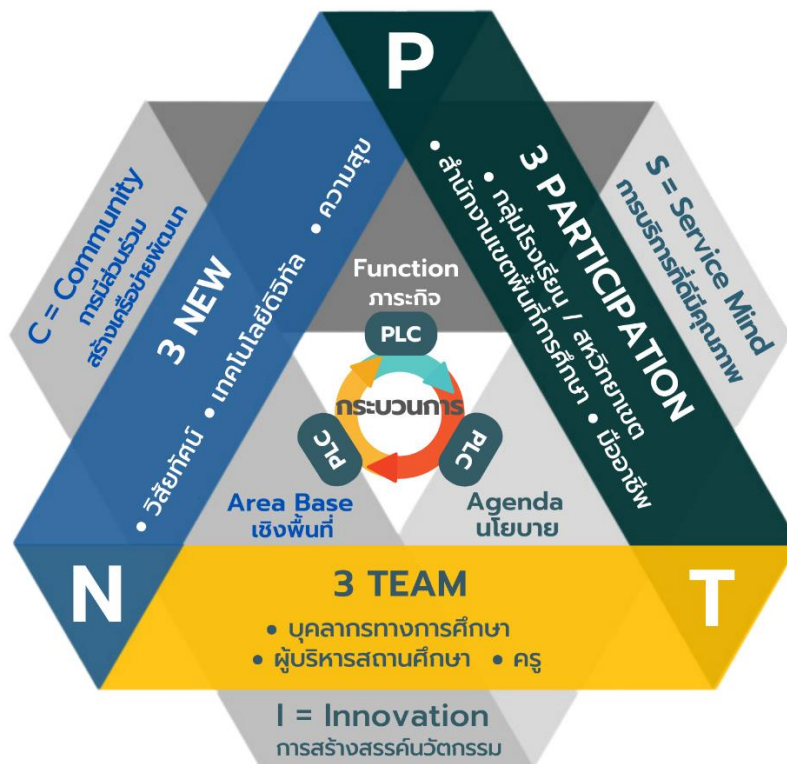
P

C = Community
การมีส่วนร่วม
สร้างเครือข่ายพัฒนา

3 NEW
• วิสัยทัศน์ • เทคโนโลยีดิจิทัล • ความสุข

3 PARTICIPATION
• กลุ่มโรงเรียน / สหวิทยาเขต
• สำนักงานเขตพื้นที่การศึกษา • มืออาชีพ

S = Service Mind
การบริการที่ดีมีคุณภาพ

Function
ภาระกิจ

PLC

กระบวนการ

PLC

PLC

Area Base
เชิงพื้นที่

Agenda
นโยบาย

N

T

3 TEAM
• บุคลากรทางการศึกษา
• ผู้บริหารสถานศึกษา • ครู

I = Innovation
การสร้างสรรค์นวัตกรรม